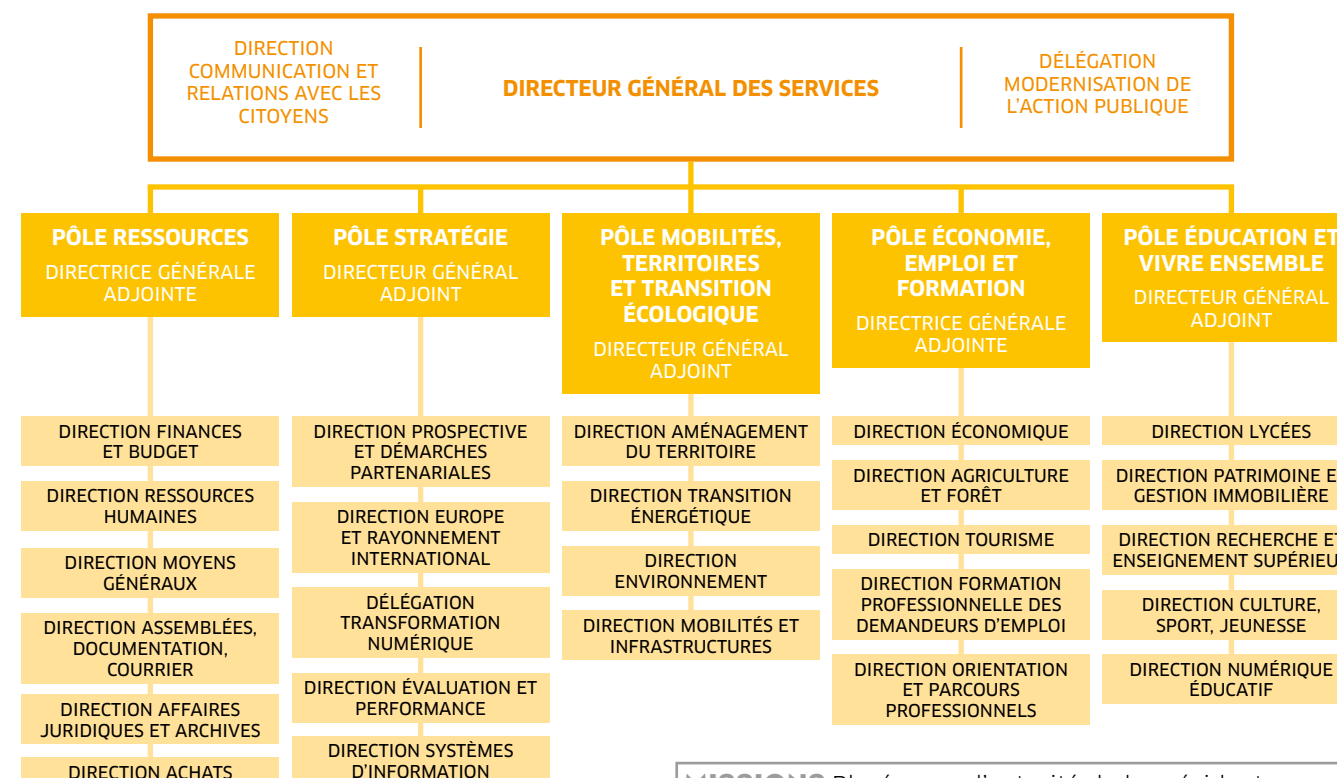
DIRECTION COMMUNICATION ET RELATIONS AVEC LES CITOYENS

DIRECTEUR GÉNÉRAL DES SERVICES

DÉLÉGATION MODERNISATION DE L'ACTION PUBLIQUE

PÔLE RESSOURCES
DIRECTRICE GÉNÉRALE ADJOINTE

DIRECTION FINANCES ET BUDGET

DIRECTION RESSOURCES HUMAINES

DIRECTION MOYENS GÉNÉRAUX

DIRECTION ASSEMBLÉES, DOCUMENTATION, COURRIER

DIRECTION AFFAIRES JURIDIQUES ET ARCHIVES

DIRECTION ACHATS

PÔLE STRATÉGIE
DIRECTEUR GÉNÉRAL ADJOINT

DIRECTION PROSPECTIVE ET DÉMARCHES PARTENARIALES

DIRECTION EUROPE ET RAYONNEMENT INTERNATIONAL

DÉLÉGATION TRANSFORMATION NUMÉRIQUE

DIRECTION ÉVALUATION ET PERFORMANCE

DIRECTION SYSTÈMES D'INFORMATION

PÔLE MOBILITÉS, TERRITOIRES ET TRANSITION ÉCOLOGIQUE
DIRECTEUR GÉNÉRAL ADJOINT

DIRECTION AMÉNAGEMENT DU TERRITOIRE

DIRECTION TRANSITION ÉNERGÉTIQUE

DIRECTION ENVIRONNEMENT

DIRECTION MOBILITÉS ET INFRASTRUCTURES

PÔLE ÉCONOMIE, EMPLOI ET FORMATION
DIRECTRICE GÉNÉRALE ADJOINTE

DIRECTION ÉCONOMIQUE

DIRECTION AGRICULTURE ET FORÊT

DIRECTION TOURISME

DIRECTION FORMATION PROFESSIONNELLE DES DEMANDEURS D'EMPLOI

DIRECTION ORIENTATION ET PARCOURS PROFESSIONNELS

PÔLE ÉDUCATION ET VIVRE ENSEMBLE
DIRECTEUR GÉNÉRAL ADJOINT

DIRECTION LYCÉES

DIRECTION PATRIMOINE E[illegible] GESTION IMMOBILIÈRE

DIRECTION RECHERCHE E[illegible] ENSEIGNEMENT SUPÉRIEU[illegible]

DIRECTION CULTURE, SPORT, JEUNESSE

DIRECTION NUMÉRIQUE ÉDUCATIF

MISSIONS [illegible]